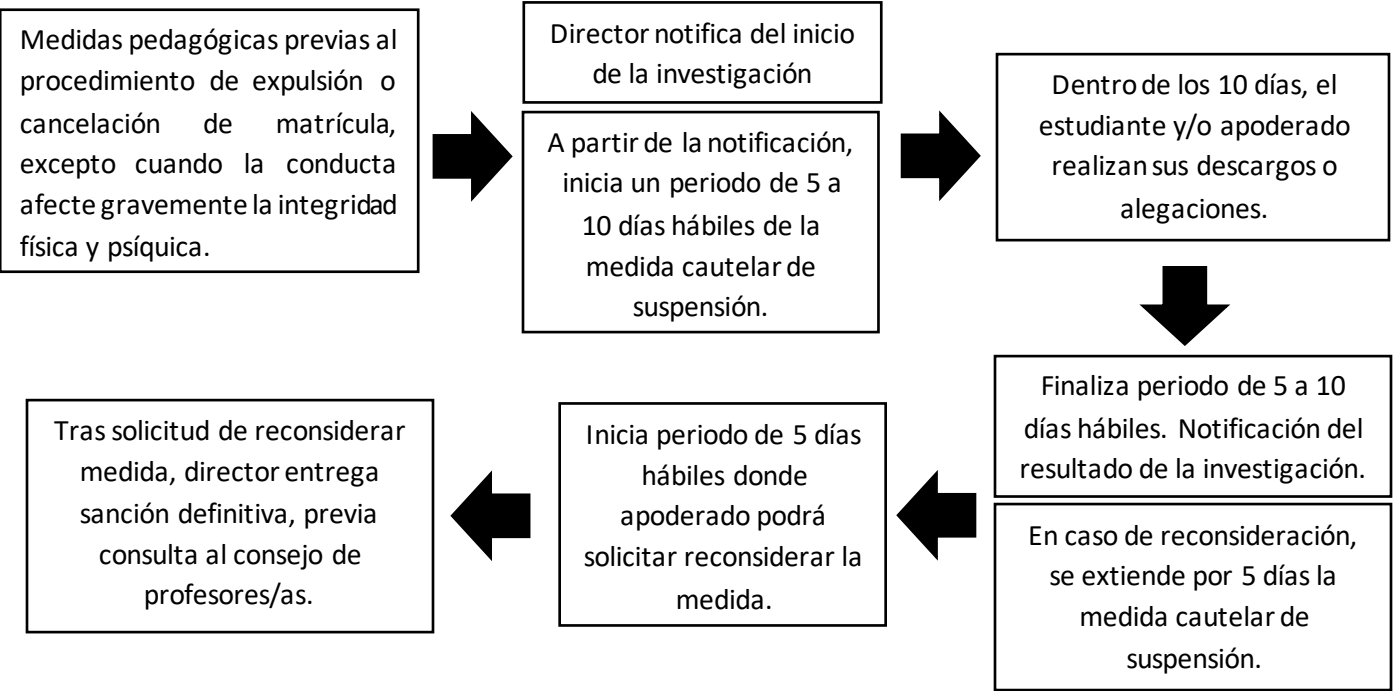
Medidas pedagógicas previas al procedimiento de expulsión o cancelación de matrícula, excepto cuando la conducta afecte gravemente la integridad física y psíquica.

Director notifica del inicio de la investigación

A partir de la notificación, inicia un periodo de 5 a 10 días hábiles de la medida cautelar de suspensión.

Dentro de los 10 días, el estudiante y/o apoderado realizan sus descargos o alegaciones.

Finaliza periodo de 5 a 10 días hábiles. Notificación del resultado de la investigación.

En caso de reconsideración, se extiende por 5 días la medida cautelar de suspensión.

Inicia periodo de 5 días hábiles donde apoderado podrá solicitar reconsiderar la medida.

Tras solicitud de reconsiderar medida, director entrega sanción definitiva, previa consulta al consejo de profesores/as.